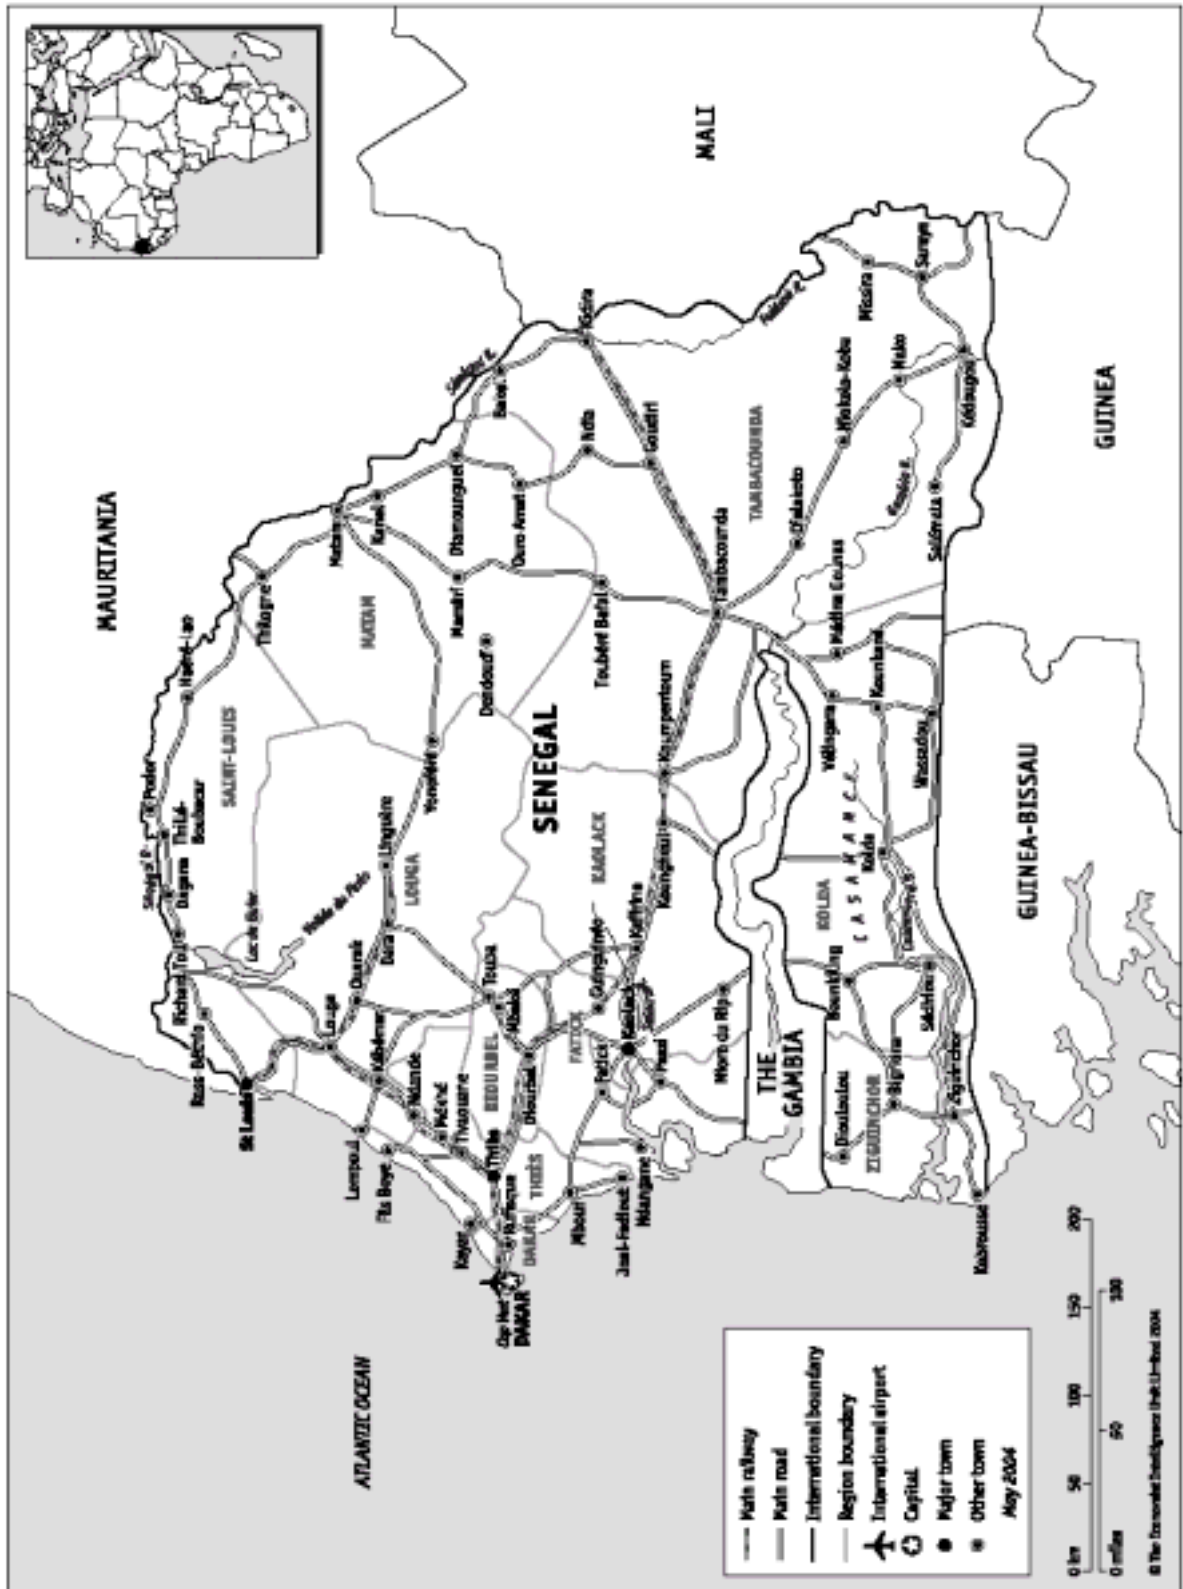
MAURITANIA

MALI

GUINEA

GUINEA-BISSAU

SENEGAL

THE GAMBIA

ATLANTIC OCEAN

SAINT-LOUIS

MATAM

LOUGA

DIOURBEL

THIÈS

DAKAR

FATICK

KAOLACK

TAMBACOUNDA

KOLDA

ZIGUINCHOR

CASAMANCE

St Louis

Ross-Béthio

Richard Toll

Dagana

Podor

Thilé-Boubacar

Haïré-Lao

Thilogne

Matam

Kanel

Ourossogui

Bakel

Kidira

Goudiri

Kéniéba

Ouro Amat

Dioumanté

Ranérou

Dahra

Linguère

Yonoféré

Louga

Kébémer

Mékhé

Tivaouane

Pout

Thiès

Rufisque

Cap Vert

DAKAR

Kayar

Fâs Boye

Lompoul

Diourbel

Mbacké

Touba

Dara

Gossas

Kaffrine

Kaolack

Fatick

Foundiougne

Nioro du Rip

Mbour

Joal-Fadiout

Ndangane

Koungheul

Koumpentoum

Tambacounda

Toubéré Bafal

Dalaba

Missira

Saraya

Kédougou

Salémata

Médina Gounas

Vélingara

Kounkané

Kolda

Sédhiou

Bounkiling

Bignona

Diouloulou

Ziguinchor

Kabrousse

Oussouye

Lac de Guier

Vallée du Ferlo

Sénégal R.

Gambia R.

Casamance R.

Falémé R.

Main railway

Main road

International boundary

Region boundary

International airport

Capital

Major town

Other town

May 2004

0 km 50 100 150 200

0 miles 50 100

© The Economist Intelligence Unit Limited 2004